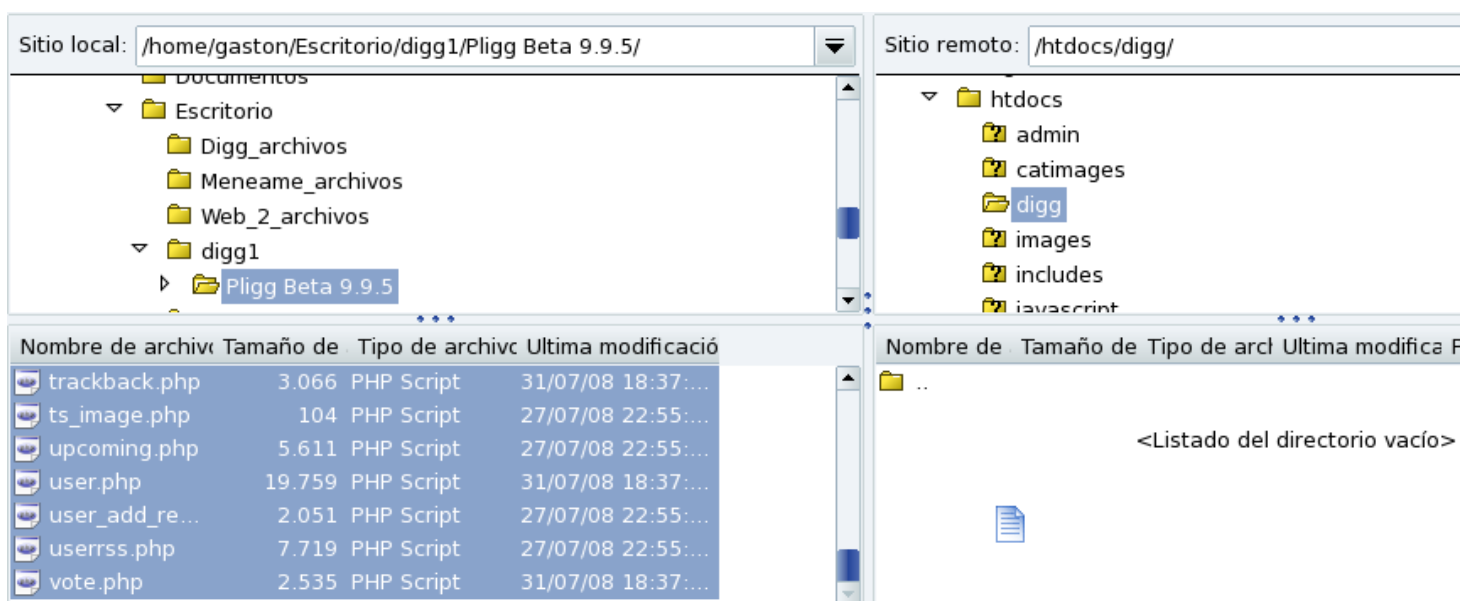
Sitio local: /home/gaston/Escritorio/digg1/Pligg Beta 9.9.5/

Documentos
Escritorio
Digg_archivos
Meneame_archivos
Web_2_archivos
digg1
Pligg Beta 9.9.5

| Nombre de archivo | Tamaño de | Tipo de archivo | Ultima modificació |
|---|---|---|---|
| trackback.php | 3.066 | PHP Script | 31/07/08 18:37:... |
| ts_image.php | 104 | PHP Script | 27/07/08 22:55:... |
| upcoming.php | 5.611 | PHP Script | 27/07/08 22:55:... |
| user.php | 19.759 | PHP Script | 31/07/08 18:37:... |
| user_add_re... | 2.051 | PHP Script | 27/07/08 22:55:... |
| userrss.php | 7.719 | PHP Script | 27/07/08 22:55:... |
| vote.php | 2.535 | PHP Script | 31/07/08 18:37:... |

Sitio remoto: /htdocs/digg/

htdocs
admin
catimages
digg
images
includes
javascript

| Nombre de | Tamaño de | Tipo de arch | Ultima modifica | P |
|---|---|---|---|---|
| .. | | | | |

<Listado del directorio vacío>